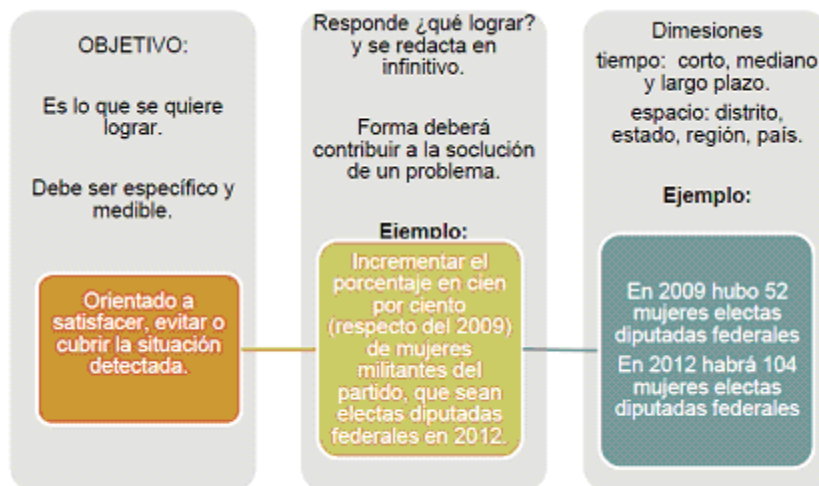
OBJETIVO:

Es lo que se quiere lograr.

Debe ser específico y medible.

Orientado a satisfacer, evitar o cubrir la situación detectada.

Responde ¿qué lograr? y se redacta en infinitivo.

Forma deberá contribuir a la soclución de un problema.

Ejemplo:

Incrementar el porcentaje en cien por ciento (respecto del 2009) de mujeres militantes del partido, que sean electas diputadas federales en 2012.

Dimesiones

tiempo: corto, mediano y largo plazo.

espacio: distrito, estado, región, país.

Ejemplo:

En 2009 hubo 52 mujeres electas diputadas federales

En 2012 habrá 104 mujeres electas diputadas federales